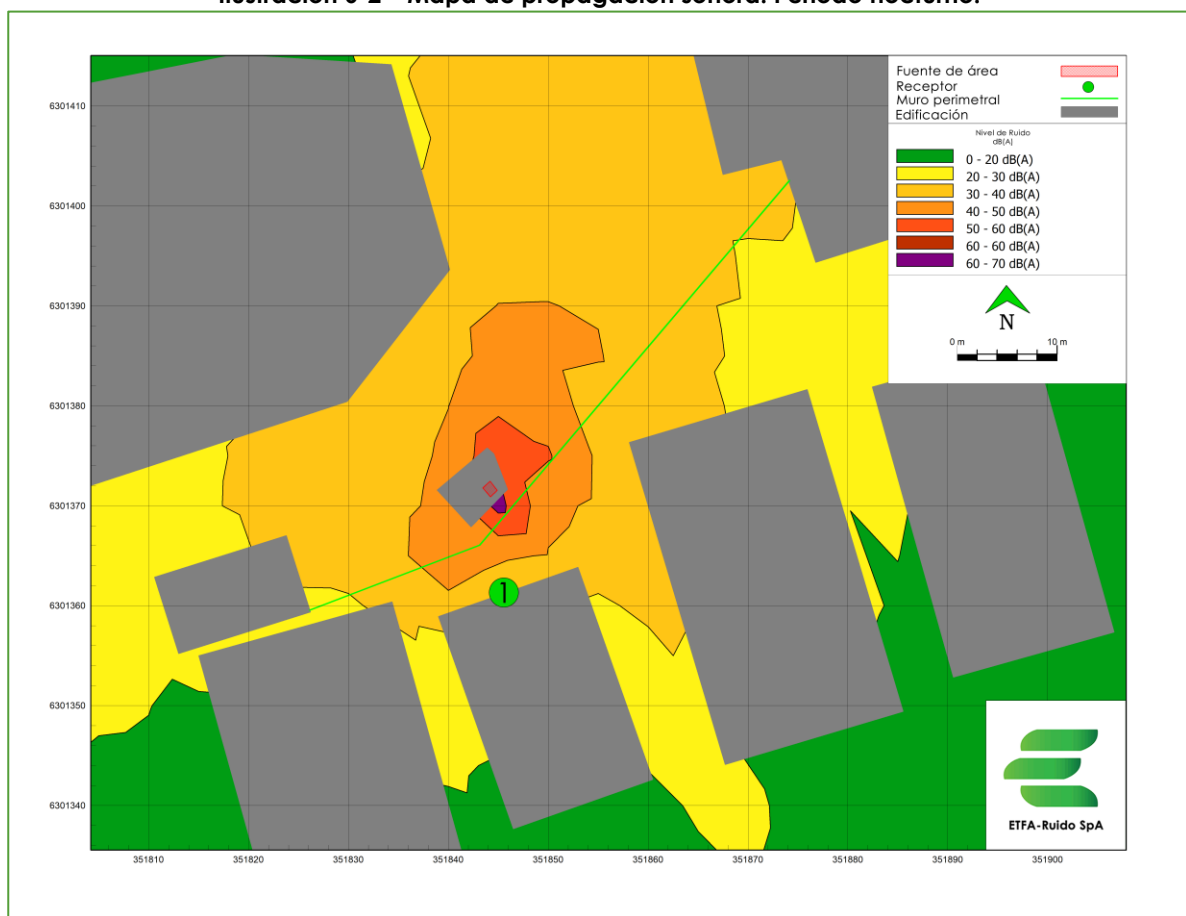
Ilustración 5-2 – Mapa de propagación sonora. Periodo nocturno.

Fuente de área
Receptor
Muro perimetral
Edificación

Nivel de Ruido
dB(A)

0 - 20 dB(A)
20 - 30 dB(A)
30 - 40 dB(A)
40 - 50 dB(A)
50 - 60 dB(A)
60 - 60 dB(A)
60 - 70 dB(A)

N

0 m
10 m

6301410
6301400
6301390
6301380
6301370
6301360
6301350
6301340

1

351810
351820
351830
351840
351850
351860
351870
351880
351890
351900

ETFA-Ruido SpA